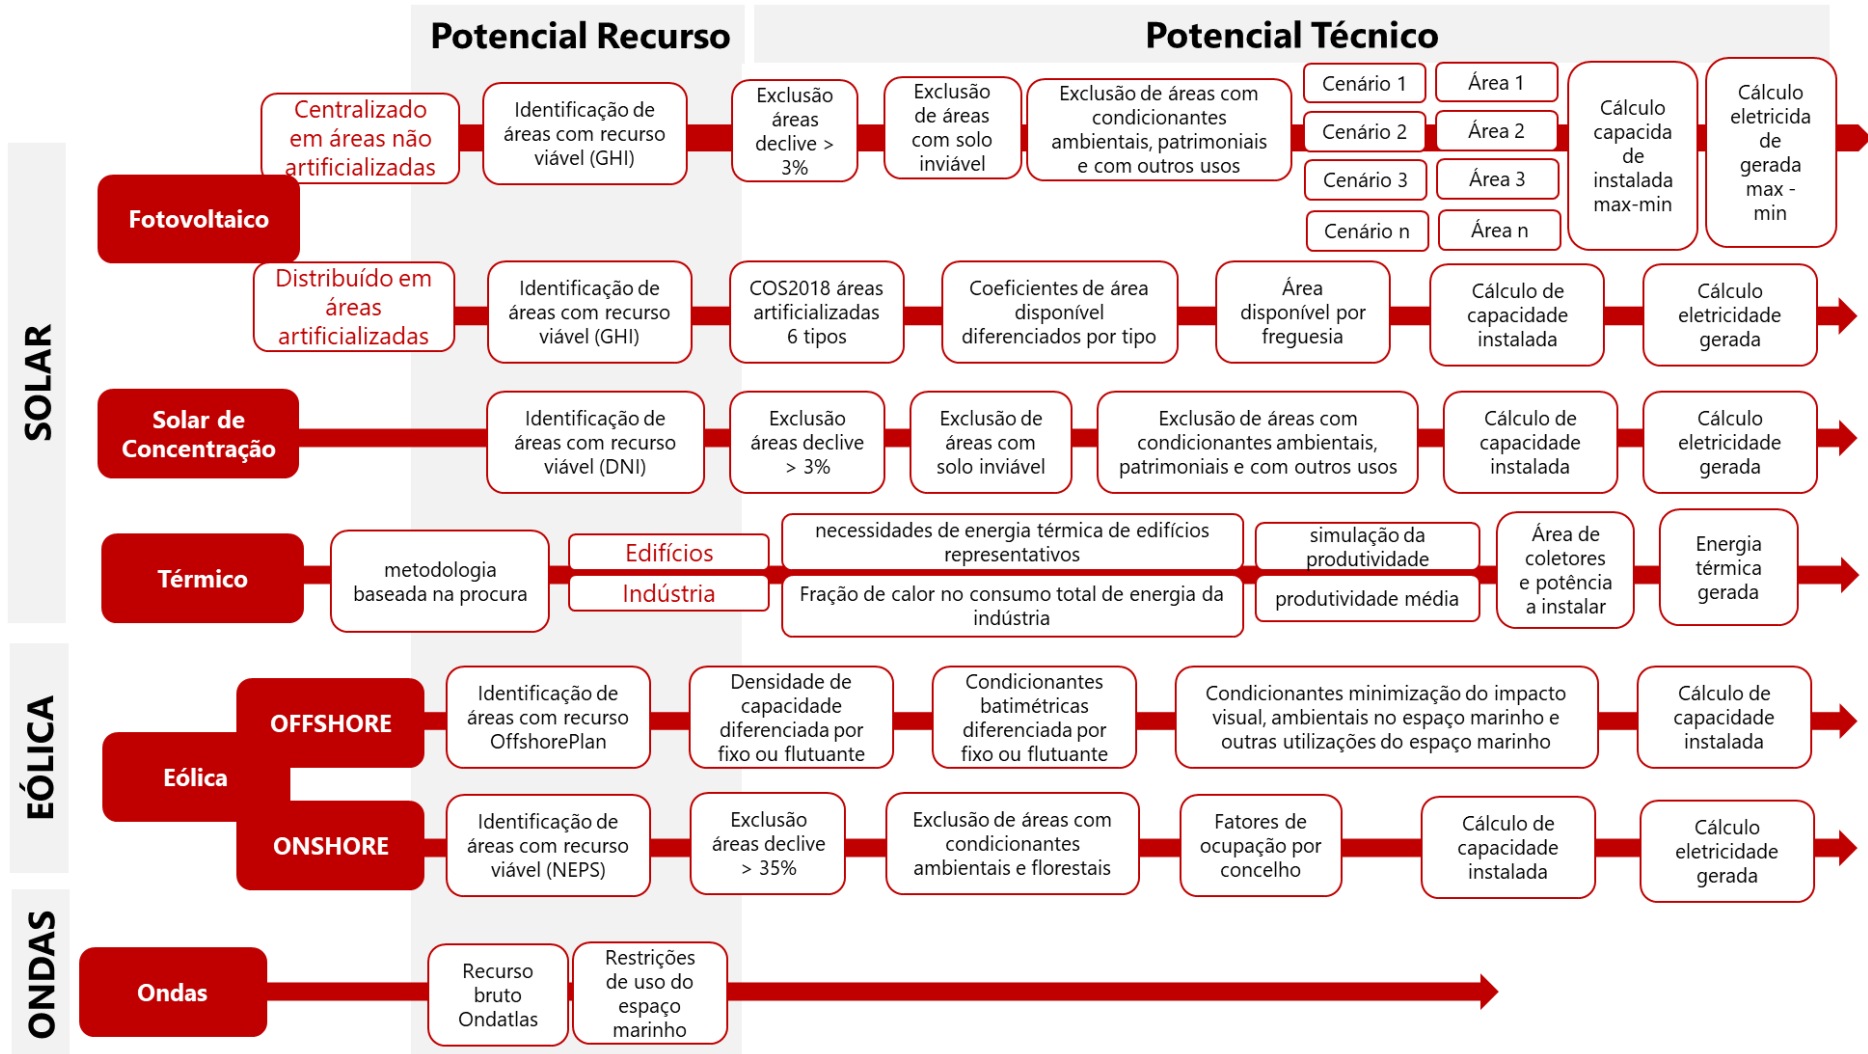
Potencial Recurso

Potencial Técnico

SOLAR

Fotovoltaico

Centralizado em áreas não artificializadas

Identificação de áreas com recurso viável (GHI)

Exclusão áreas declive > 3%

Exclusão de áreas com solo inviável

Exclusão de áreas com condicionantes ambientais, patrimoniais e com outros usos

Cenário 1

Área 1

Cenário 2

Área 2

Cenário 3

Área 3

Cenário n

Área n

Cálculo capacida de instalada max-min

Cálculo eletricida de gerada max - min

Distribuído em áreas artificializadas

Identificação de áreas com recurso viável (GHI)

COS2018 áreas artificializadas 6 tipos

Coeficientes de área disponível diferenciados por tipo

Área disponível por freguesia

Cálculo de capacidade instalada

Cálculo eletricidade gerada

Solar de Concentração

Identificação de áreas com recurso viável (DNI)

Exclusão áreas declive > 3%

Exclusão de áreas com solo inviável

Exclusão de áreas com condicionantes ambientais, patrimoniais e com outros usos

Cálculo de capacidade instalada

Cálculo eletricidade gerada

Térmico

metodologia baseada na procura

Edifícios

Indústria

necessidades de energia térmica de edifícios representativos

Fração de calor no consumo total de energia da indústria

simulação da produtividade

produtividade média

Área de coletores e potência a instalar

Energia térmica gerada

EÓLICA

Eólica

OFFSHORE

Identificação de áreas com recurso OffshorePlan

Densidade de capacidade diferenciada por fixo ou flutuante

Condicionantes batimétricas diferenciada por fixo ou flutuante

Condicionantes minimização do impacto visual, ambientais no espaço marinho e outras utilizações do espaço marinho

Cálculo de capacidade instalada

ONSHORE

Identificação de áreas com recurso viável (NEPS)

Exclusão áreas declive > 35%

Exclusão de áreas com condicionantes ambientais e florestais

Fatores de ocupação por concelho

Cálculo de capacidade instalada

Cálculo eletricidade gerada

ONDAS

Ondas

Recurso bruto Ondatlas

Restrições de uso do espaço marinho